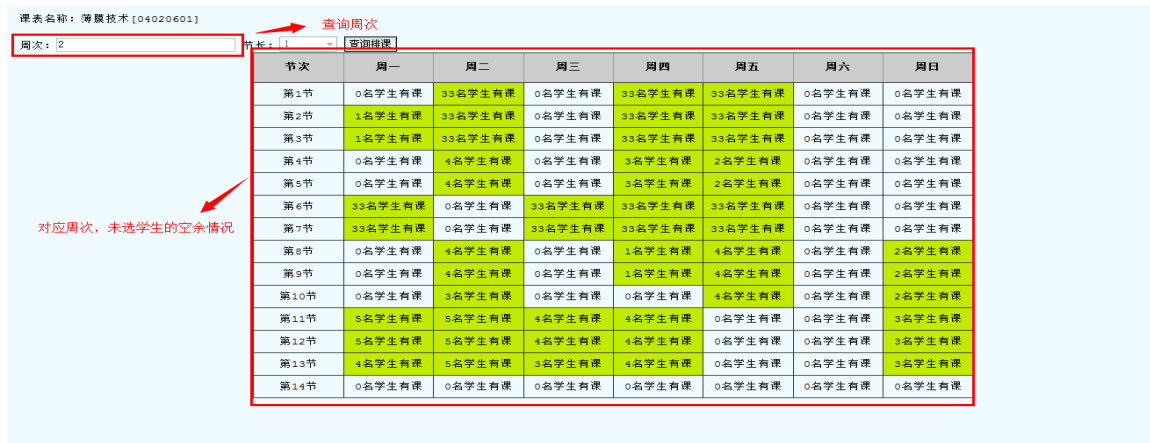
课表名称：薄膜技术[04020601]

查询周次

周次：2 节长：1 查询排课

对应周次，未选学生的空余情况

| 节次 | 周一 | 周二 | 周三 | 周四 | 周五 | 周六 | 周日 |
|---|---|---|---|---|---|---|---|
| 第1节 | 0名学生有课 | 33名学生有课 | 0名学生有课 | 33名学生有课 | 33名学生有课 | 0名学生有课 | 0名学生有课 |
| 第2节 | 1名学生有课 | 33名学生有课 | 0名学生有课 | 33名学生有课 | 33名学生有课 | 0名学生有课 | 0名学生有课 |
| 第3节 | 1名学生有课 | 33名学生有课 | 0名学生有课 | 33名学生有课 | 33名学生有课 | 0名学生有课 | 0名学生有课 |
| 第4节 | 0名学生有课 | 4名学生有课 | 0名学生有课 | 3名学生有课 | 2名学生有课 | 0名学生有课 | 0名学生有课 |
| 第5节 | 0名学生有课 | 4名学生有课 | 0名学生有课 | 3名学生有课 | 2名学生有课 | 0名学生有课 | 0名学生有课 |
| 第6节 | 33名学生有课 | 0名学生有课 | 33名学生有课 | 33名学生有课 | 33名学生有课 | 0名学生有课 | 0名学生有课 |
| 第7节 | 33名学生有课 | 0名学生有课 | 33名学生有课 | 33名学生有课 | 33名学生有课 | 0名学生有课 | 0名学生有课 |
| 第8节 | 0名学生有课 | 4名学生有课 | 0名学生有课 | 1名学生有课 | 4名学生有课 | 0名学生有课 | 2名学生有课 |
| 第9节 | 0名学生有课 | 4名学生有课 | 0名学生有课 | 1名学生有课 | 4名学生有课 | 0名学生有课 | 2名学生有课 |
| 第10节 | 0名学生有课 | 3名学生有课 | 0名学生有课 | 0名学生有课 | 4名学生有课 | 0名学生有课 | 2名学生有课 |
| 第11节 | 5名学生有课 | 5名学生有课 | 4名学生有课 | 4名学生有课 | 0名学生有课 | 0名学生有课 | 3名学生有课 |
| 第12节 | 5名学生有课 | 5名学生有课 | 4名学生有课 | 4名学生有课 | 0名学生有课 | 0名学生有课 | 3名学生有课 |
| 第13节 | 4名学生有课 | 5名学生有课 | 3名学生有课 | 4名学生有课 | 0名学生有课 | 0名学生有课 | 3名学生有课 |
| 第14节 | 0名学生有课 | 0名学生有课 | 0名学生有课 | 0名学生有课 | 0名学生有课 | 0名学生有课 | 0名学生有课 |